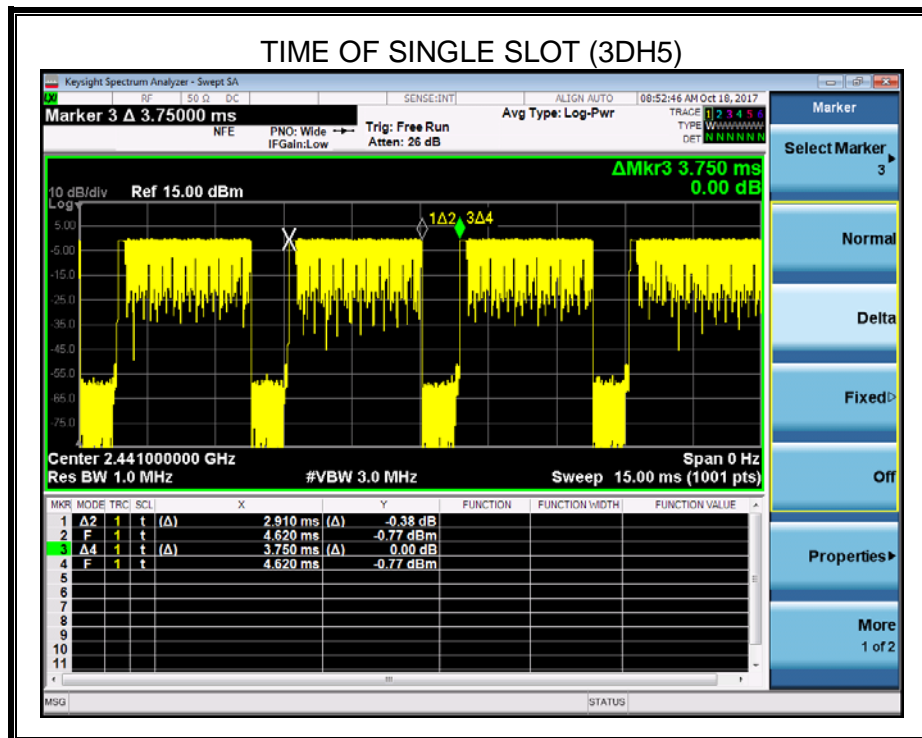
TIME OF SINGLE SLOT (3DH5)

Keysight Spectrum Analyzer - Swept SA

RF | 50 Ω | DC | SENSE:INT | ALIGN AUTO | 08:52:46 AM Oct 18, 2017

Marker 3 Δ 3.75000 ms

NFE | PNO: Wide | IFGain:Low | Trig: Free Run | Atten: 26 dB | Avg Type: Log-Pwr

TRACE 1 2 3 4 5 6
TYPE WWWWWW
DET NNNNNN

ΔMkr3 3.750 ms
0.00 dB

10 dB/div Ref 15.00 dBm
Log

5.00
-5.00
-15.0
-25.0
-35.0
-45.0
-55.0
-65.0
-75.0

1Δ2 3Δ4

Center 2.441000000 GHz
Res BW 1.0 MHz
#VBW 3.0 MHz
Span 0 Hz
Sweep 15.00 ms (1001 pts)

| MKR | MODE | TRC | SCL | X | Y | FUNCTION | FUNCTION WIDTH | FUNCTION VALUE |
|---|---|---|---|---|---|---|---|---|
| 1 | Δ2 | 1 | t (Δ) | 2.910 ms | (Δ) -0.38 dB | | | |
| 2 | F | 1 | t | 4.620 ms | -0.77 dBm | | | |
| 3 | Δ4 | 1 | t (Δ) | 3.750 ms | (Δ) 0.00 dB | | | |
| 4 | F | 1 | t | 4.620 ms | -0.77 dBm | | | |
| 5 | | | | | | | | |
| 6 | | | | | | | | |
| 7 | | | | | | | | |
| 8 | | | | | | | | |
| 9 | | | | | | | | |
| 10 | | | | | | | | |
| 11 | | | | | | | | |

Marker
Select Marker 3
Normal
Delta
Fixed▷
Off
Properties▶
More 1 of 2

MSG
STATUS